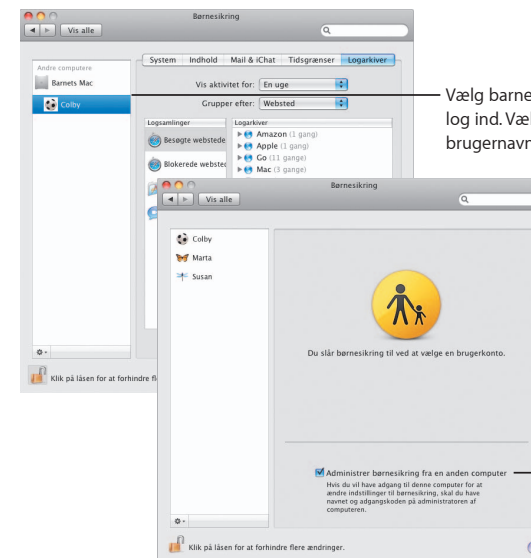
Børnesikring

Vis alle

Andre computere

Barnets Mac

Colby

System | Indhold | Mail & iChat | Tidsgrænser | Logarkiver

Vis aktivitet for: En uge

Grupper efter: Websted

Logsamlinger

Besøgte webstede

Blokerede webstec

Logarkiver

Amazon (1 gang)

Apple (1 gang)

Go (11 gange)

Mac (3 gange)

Klik på låsen for at forhindre fl

Vælg barne log ind. Væ brugernavr

Børnesikring

Vis alle

Colby

Marta

Susan

Du slår børnesikring til ved at vælge en brugerkonto.

Administrer børnesikring fra en anden computer

Hvis du vil have adgang til denne computer for at ændre indstillinger til børnesikring, skal du have navnet og adgangskoden på administratoren af computeren.

Klik på låsen for at forhindre flere ændringer.